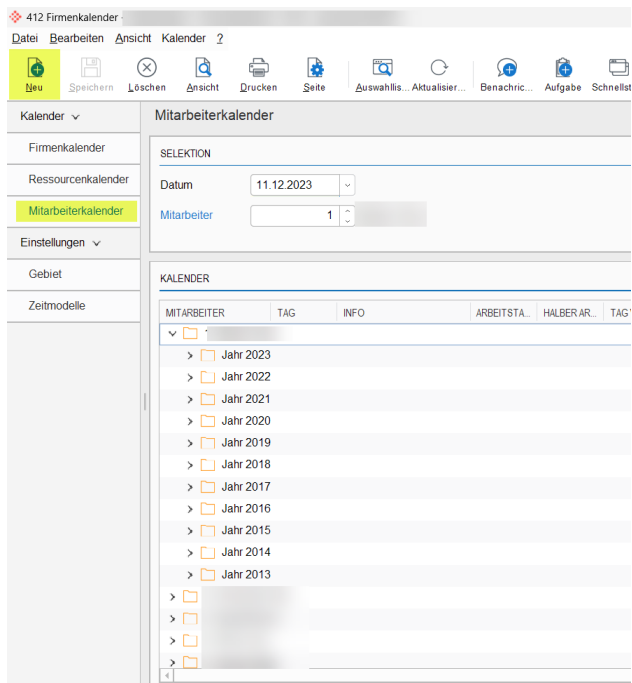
412 Firmenkalender

Datei Bearbeiten Ansicht Kalender ?

Neu Speichern Löschen Ansicht Drucken Seite Auswahllis... Aktualisier... Benachric... Aufgabe Schnellst

Kalender

Firmenkalender

Ressourcenkalender

Mitarbeiterkalender

Einstellungen

Gebiet

Zeitmodelle

Mitarbeiterkalender

SELEKTION

Datum 11.12.2023

Mitarbeiter 1

KALENDER

| MITARBEITER | TAG | INFO | ARBEITSTA... | HALBER AR... | TAG |
|---|---|---|---|---|---|
| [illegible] | | | | | |
| Jahr 2023 | | | | | |
| Jahr 2022 | | | | | |
| Jahr 2021 | | | | | |
| Jahr 2020 | | | | | |
| Jahr 2019 | | | | | |
| Jahr 2018 | | | | | |
| Jahr 2017 | | | | | |
| Jahr 2016 | | | | | |
| Jahr 2015 | | | | | |
| Jahr 2014 | | | | | |
| Jahr 2013 | | | | | |
| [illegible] | | | | | |
| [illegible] | | | | | |
| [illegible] | | | | | |
| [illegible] | | | | | |